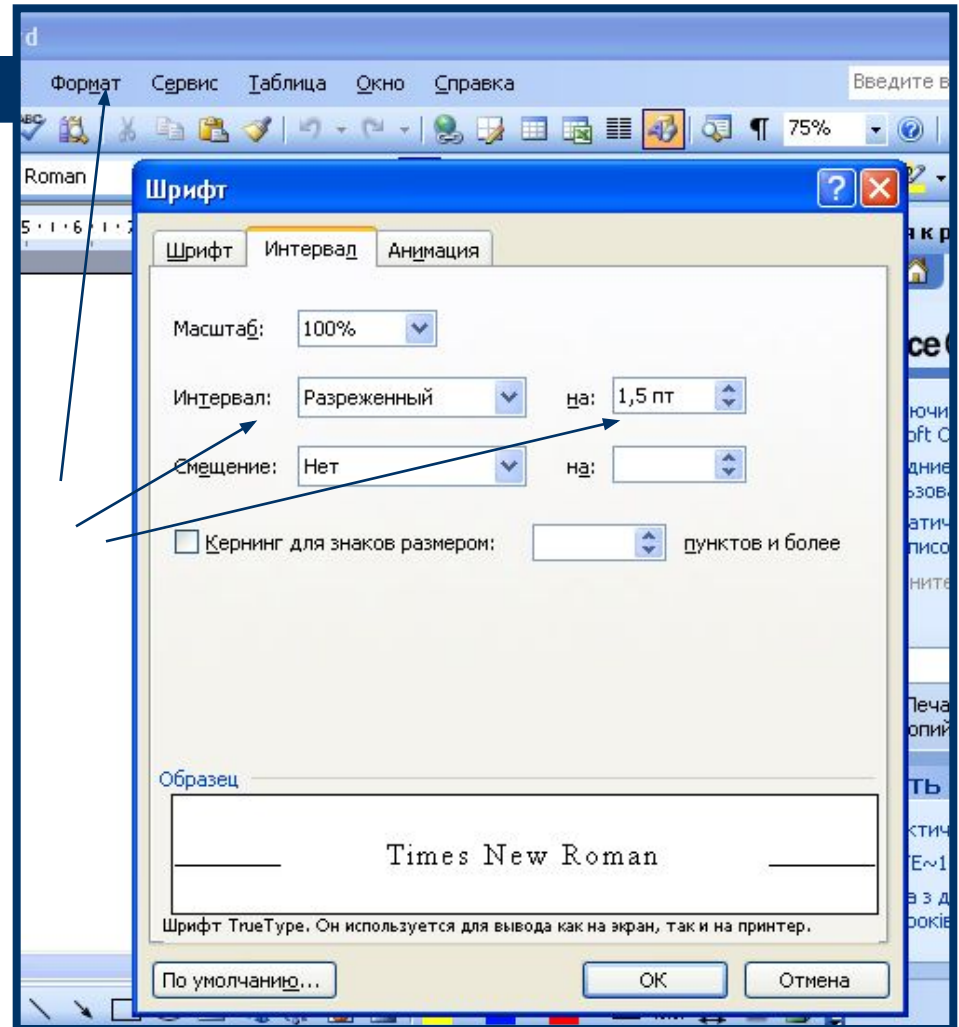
d

Формат Сервис Таблица Окно Справка

Введите в

75%

Roman

Шрифт

Шрифт Интервал Анимация

Масштаб: 100%

Интервал: Разреженный на: 1,5 пт

Смещение: Нет на:

Кернинг для знаков размером: пунктов и более

Образец

Times New Roman

Шрифт TrueType. Он используется для вывода как на экран, так и на принтер.

По умолчанию... ОК Отмена

нкр

ce

ючи
oft O
днис
ьзова
атич
писо
ните

Печа
опий

ть
ктич
E~1
а з д
ровк